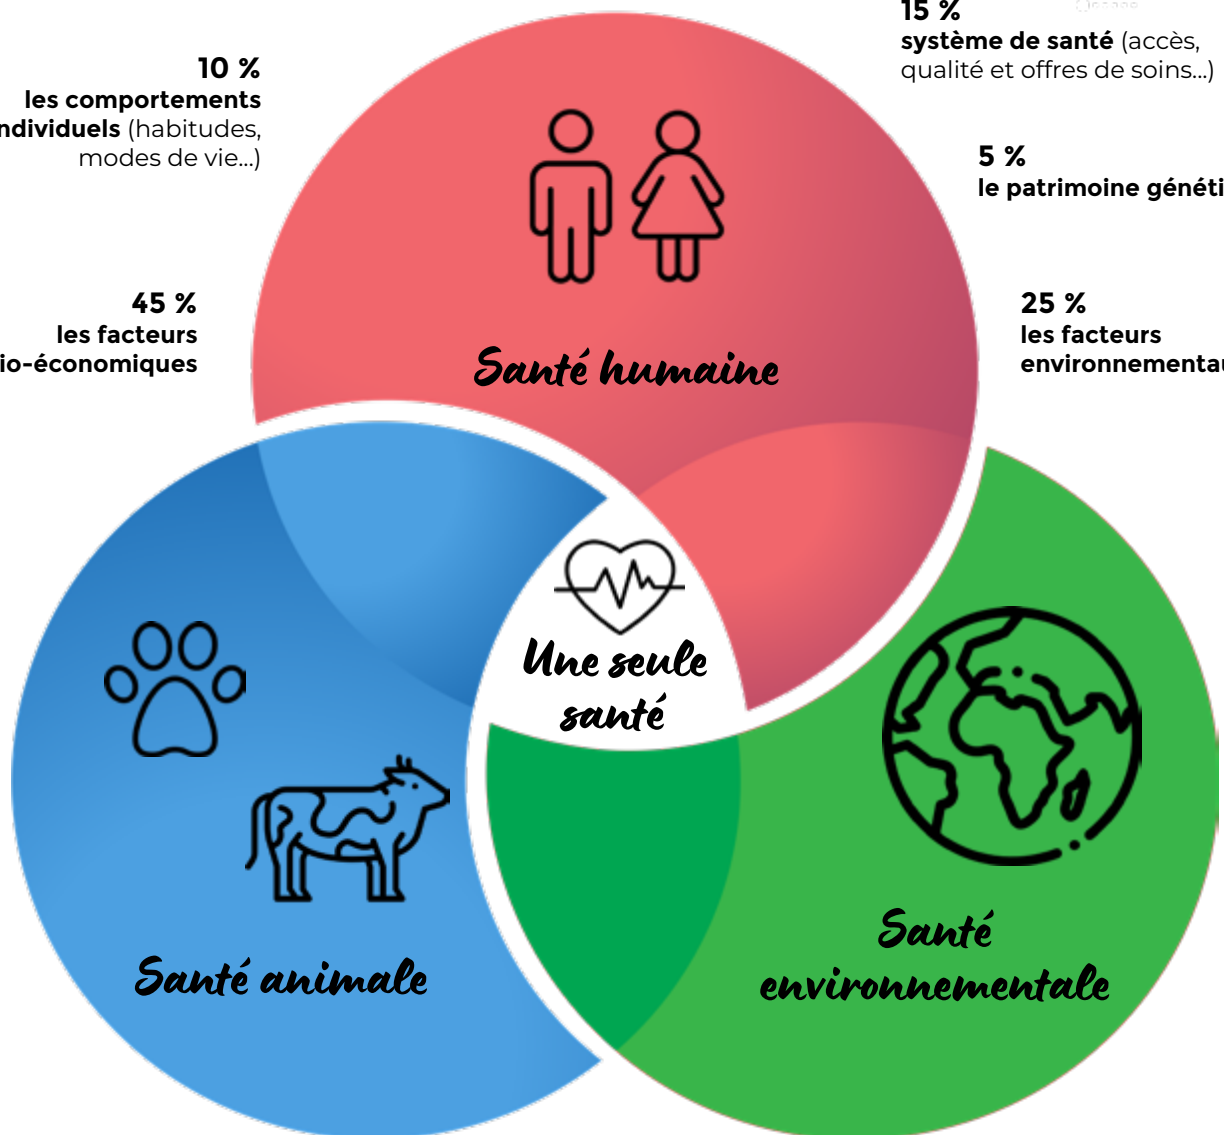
10 %
les comportements ndividuels (habitudes, modes de vie...)

15 %
système de santé (accès, qualité et offres de soins...)

5 %
le patrimoine généti

45 %
les facteurs io-économiques

25 %
les facteurs environnementau

Santé humaine

Une seule santé

Santé animale

Santé environnementale